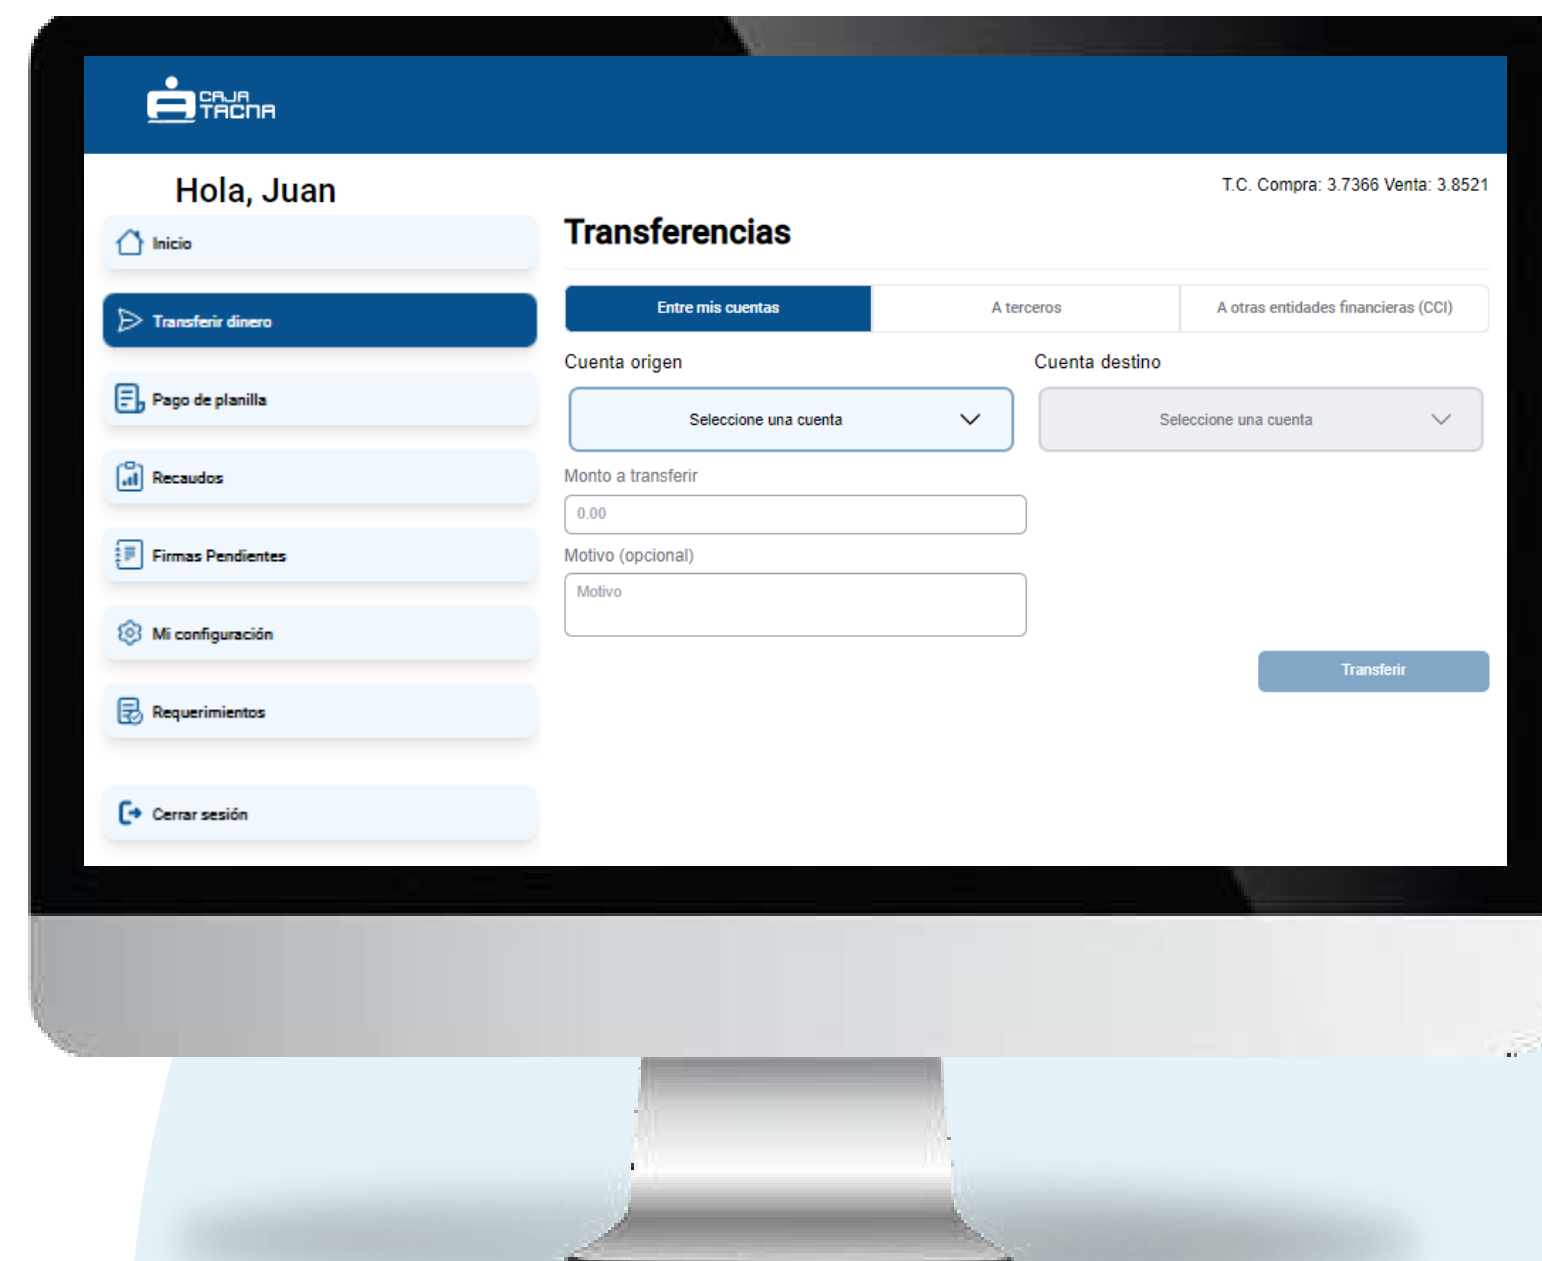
CAJA TACNA

Hola, Juan

T.C. Compra: 3.7366 Venta: 3.8521

Inicio

Transferir dinero

Pago de planilla

Recaudos

Firmas Pendientes

Mi configuración

Requerimientos

Cerrar sesión

Transferencias

Entre mis cuentas

A terceros

A otras entidades financieras (CCI)

Cuenta origen

Seleccione una cuenta

Cuenta destino

Seleccione una cuenta

Monto a transferir

0.00

Motivo (opcional)

Motivo

Transferir